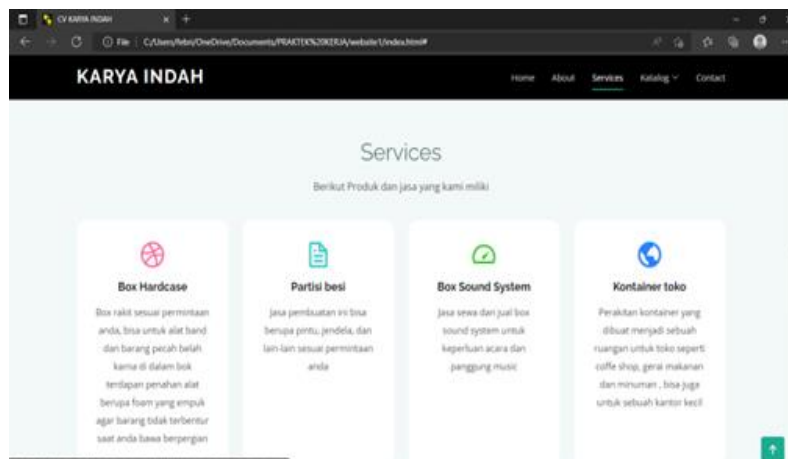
CV KARYA INDAH

File | C:/Users/febri/OneDrive/Documents/PRAKTEK%20KERJA/website1/index.html#

KARYA INDAH

Home About Services Katalog Contact

Services

Berikut Produk dan jasa yang kami miliki

Box Hardcase

Box rakit sesuai permintaan anda, bisa untuk alat band dan barang pecah belah karna di dalam bok terdapat penahan alat berupa foam yang empuk agar barang tidak terbentur saat anda bawa berpergian

Partisi besi

Jasa pembuatan ini bisa berupa pintu, jendela, dan lain-lain sesuai permintaan anda

Box Sound System

Jasa sewa dan jual box sound system untuk keperluan acara dan panggung music

Kontainer toko

Perakitan kontainer yang dibuat menjadi sebuah ruangan untuk toko seperti coffe shop, gerai makanan dan minuman , bisa juga untuk sebuah kantor kecil